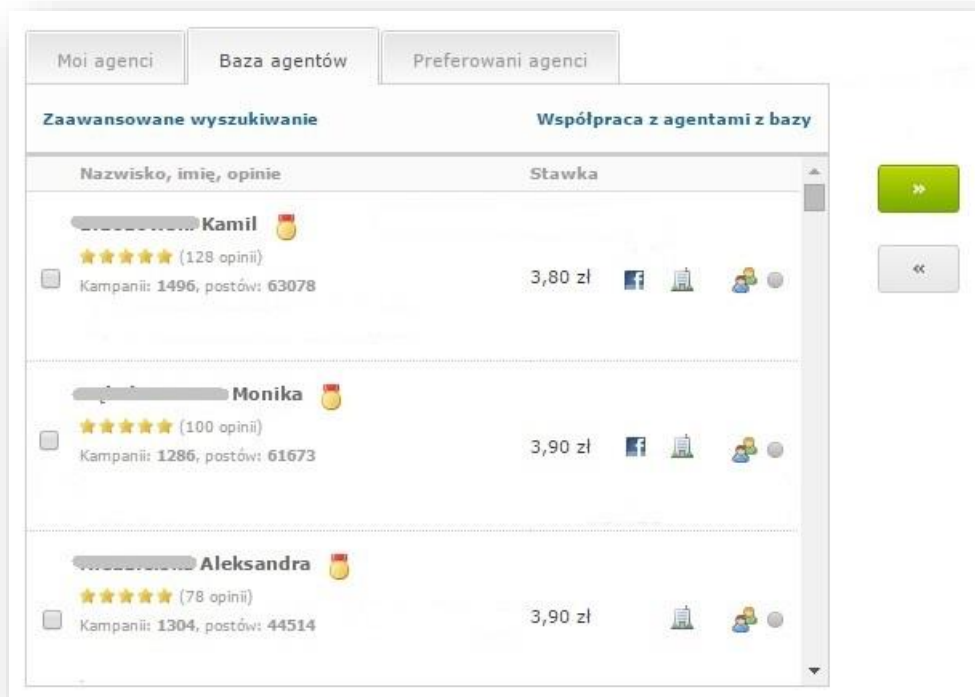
Moi agenci | Baza agentów | Preferowani agenci

Zaawansowane wyszukiwanie

Współpraca z agentami z bazy

Nazwisko, imię, opinie | Stawka

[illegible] Kamil
(128 opinii)
Kampanii: 1496, postów: 63078
3,80 zł

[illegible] Monika
(100 opinii)
Kampanii: 1286, postów: 61673
3,90 zł

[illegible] Aleksandra
(78 opinii)
Kampanii: 1304, postów: 44514
3,90 zł

»

«